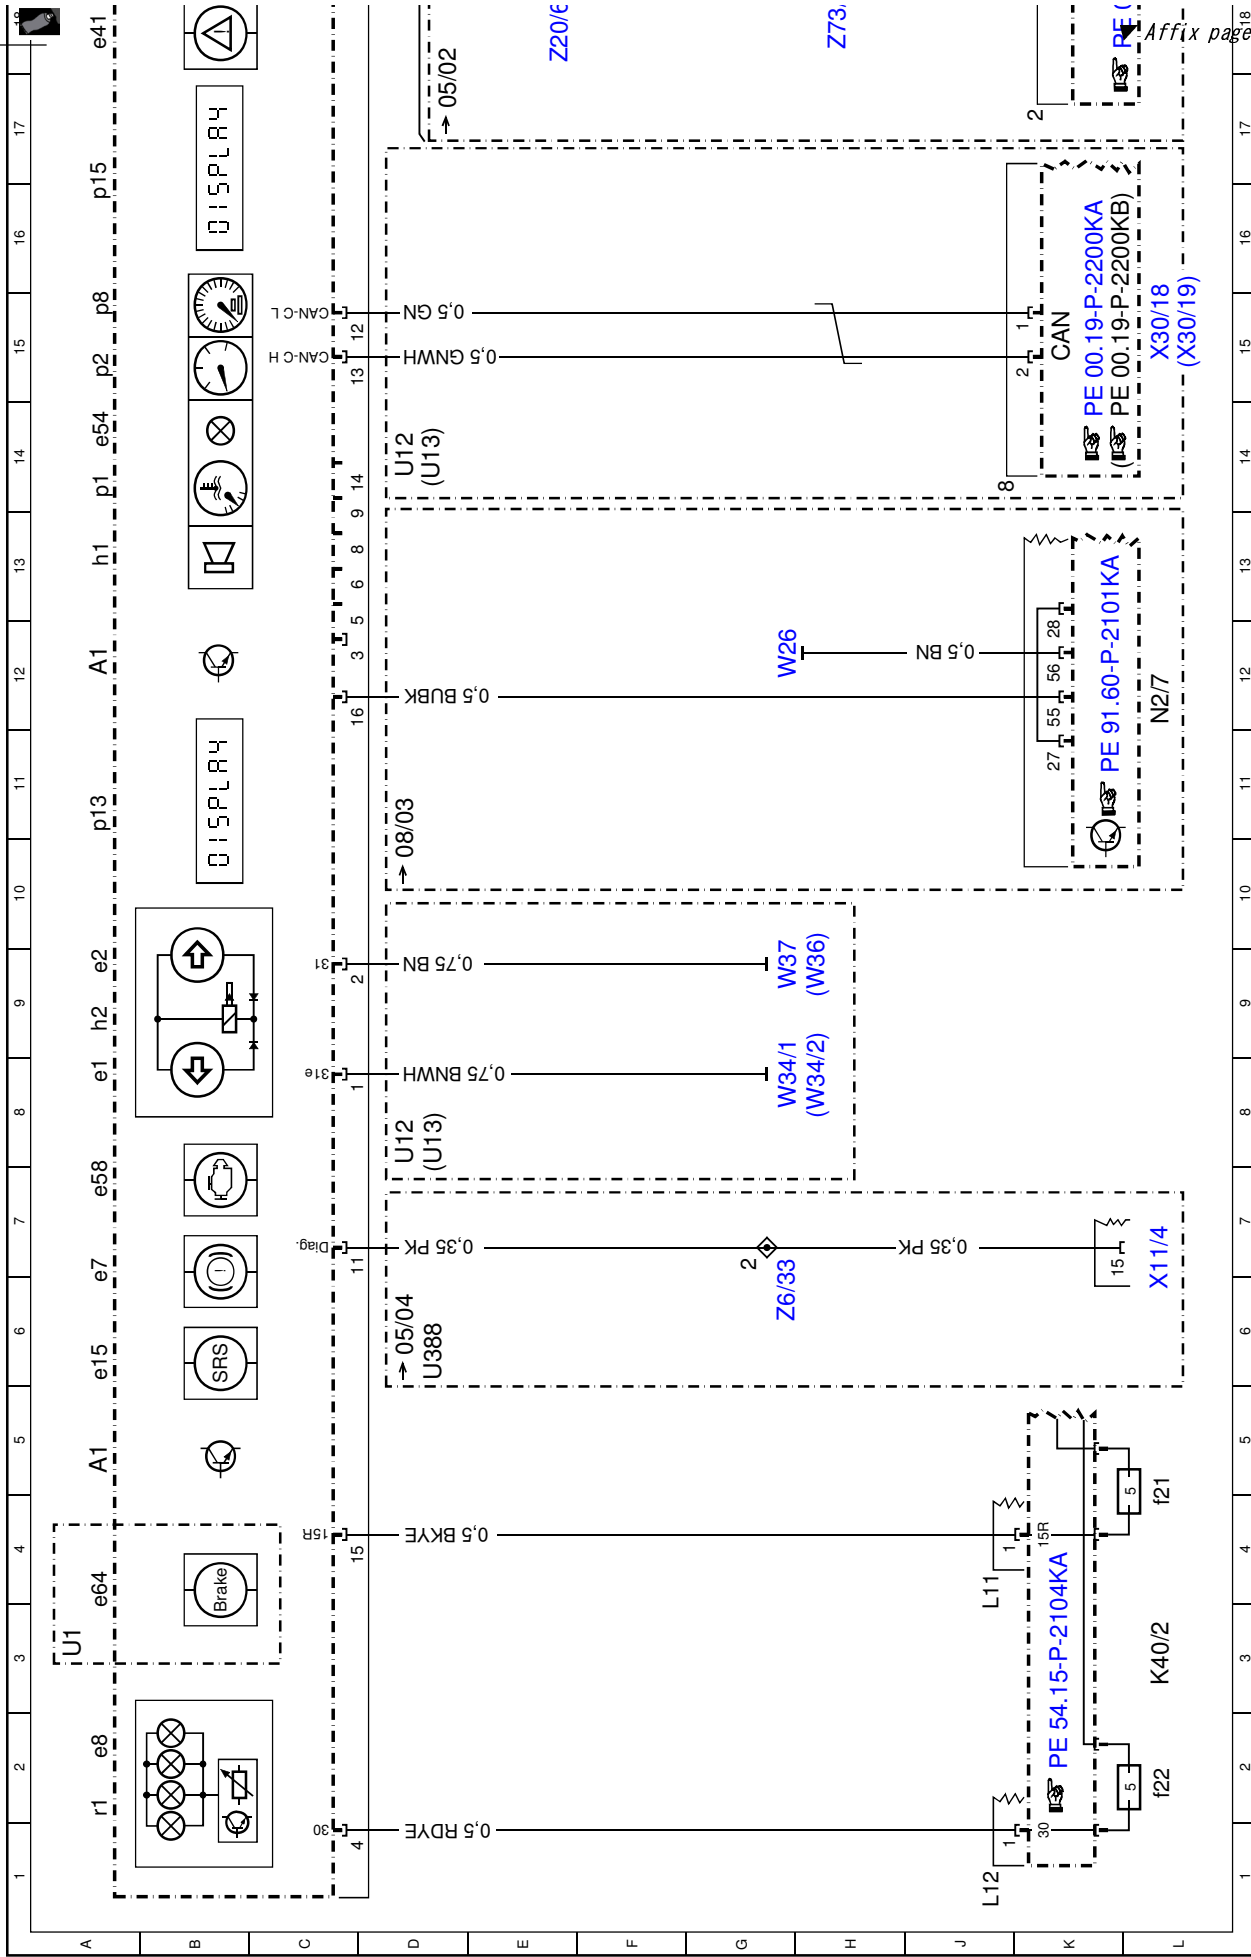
e41
p15
DISPLAY
p8
p2
e54
p1
h1
A1
p13
DISPLAY
e2
h2
e1
e58
e7
e15
SRS
A1
e64
Brake
U1
e8
r1
CAN-C L
CAN-C H
12
13
14
9
8
6
5
3
16
31
2
31e
1
Diag.
11
15R
15
30
4
05/02
Z20/6
Z73
PE
Affix page
2
0,5 GN
0,5 GNWH
1
2
CAN
8
PE 00.19-P-2200KA
(PE 00.19-P-2200KB)
X30/18
(X30/19)
U12
(U13)
W26
0,5 BN
0,5 BUBK
28
56
55
27
PE 91.60-P-2101KA
N2/7
08/03
0,75 BN
W37
(W36)
0,75 BNWH
W34/1
(W34/2)
U12
(U13)
0,35 PK
2
Z6/33
0,35 PK
15
X11/4
05/04
U388
0,5 BKYE
1
15R
L11
PE 54.15-P-2104KA
5
f21
K40/2
5
f22
0,5 RDYE
1
30
L12
1
2
3
4
5
6
7
8
9
10
11
12
13
14
15
16
17
18
A
B
C
D
E
F
G
H
J
K
L